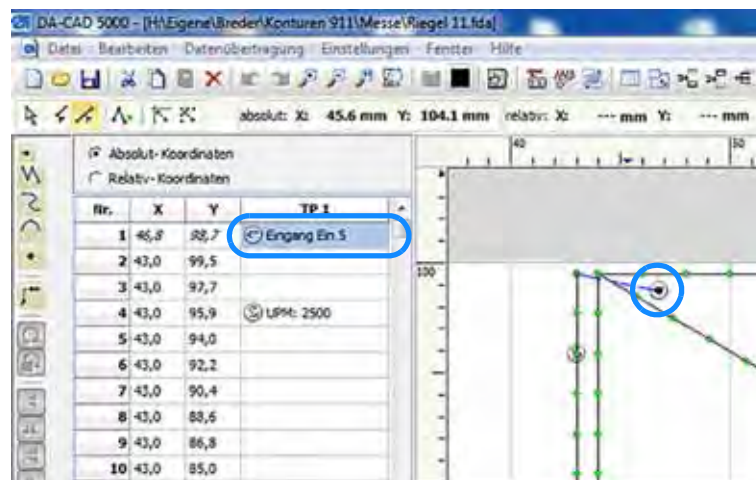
DA-CAD 5000 - [H:\Eigene\Breder\Konturen 911\Messe\Riegel 11.fda]

Datei Bearbeiten Datenübertragung Einstellungen Fenster Hilfe

absolut: X: 45.6 mm Y: 104.1 mm relativ: X: --- mm Y: --- mm

Absolut-Koordinaten
Relativ-Koordinaten

| Nr. | X | Y | TP 1 |
|---|---|---|---|
| 1 | 46,8 | 98,7 | Eingang Ein 5 |
| 2 | 43,0 | 99,5 | |
| 3 | 43,0 | 97,7 | |
| 4 | 43,0 | 95,9 | UPM: 2500 |
| 5 | 43,0 | 94,0 | |
| 6 | 43,0 | 92,2 | |
| 7 | 43,0 | 90,4 | |
| 8 | 43,0 | 88,6 | |
| 9 | 43,0 | 86,8 | |
| 10 | 43,0 | 85,0 | |

40
50
100